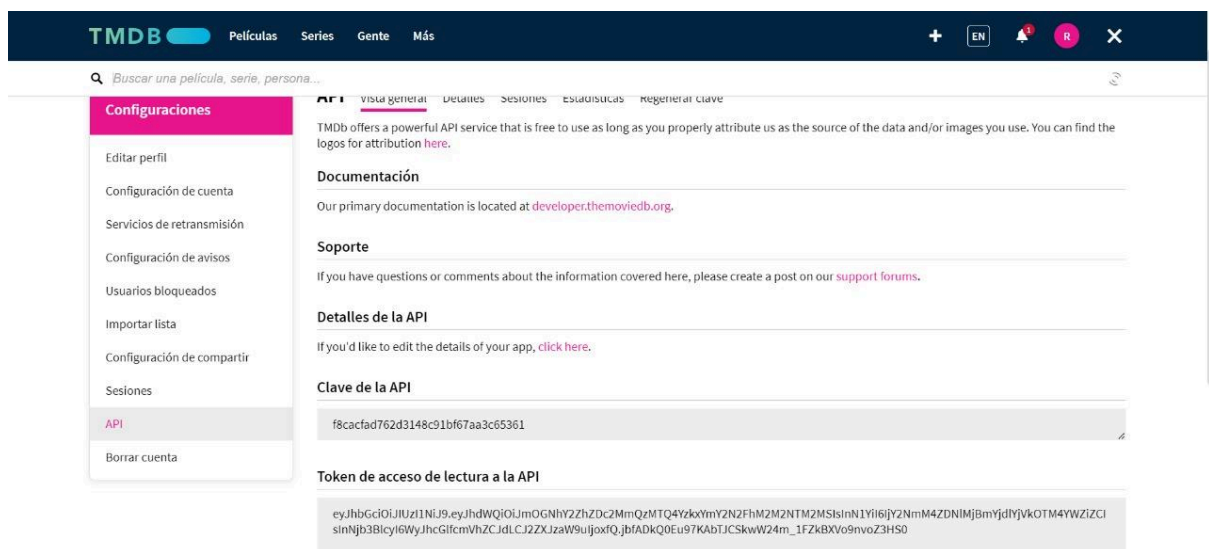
TMDB Películas Series Gente Más

EN 1 R

Buscar una película, serie, persona...

Configuraciones

Editar perfil
Configuración de cuenta
Servicios de retransmisión
Configuración de avisos
Usuarios bloqueados
Importar lista
Configuración de compartir
Sesiones
API
Borrar cuenta

API Vista general Detalles Sesiones Estadísticas Regenerar clave

TMDb offers a powerful API service that is free to use as long as you properly attribute us as the source of the data and/or images you use. You can find the logos for attribution here.

Documentación

Our primary documentation is located at developer.themoviedb.org.

Soporte

If you have questions or comments about the information covered here, please create a post on our support forums.

Detalles de la API

If you'd like to edit the details of your app, click here.

Clave de la API

f8cacfad762d3148c91bf67aa3c65361

Token de acceso de lectura a la API

eyJhbGciOiJIUzI1NiJ9.eyJhdWQiOiJmOGNhY2ZhZDc2MmQzMTQ4YzkxYmY2N2FhM2M2NTM2MSIsInN1YiI6IjY2NmM4ZDNlMjBmYjdlYjVkOTM4YWZiZCIsInNjb3BlcyI6WyJhcGlfcmVhZCJdLCJ2ZXJzaW9uIjoxfQ.jbfADkQ0Eu97KAbTJCSkwW24m_1FZkBXVo9nvoZ3HS0